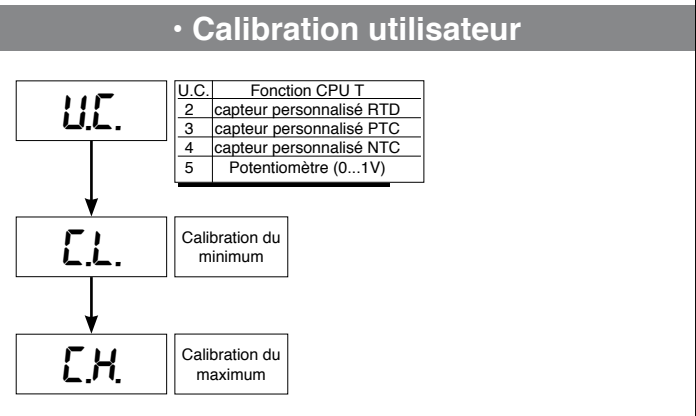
· Calibration utilisateur

U.C.

| U.C. | Fonction CPU T |
|---|---|
| 2 | capteur personnalisé RTD |
| 3 | capteur personnalisé PTC |
| 4 | capteur personnalisé NTC |
| 5 | Potentiomètre (0...1V) |

C.L.

Calibration du minimum

C.H.

Calibration du maximum